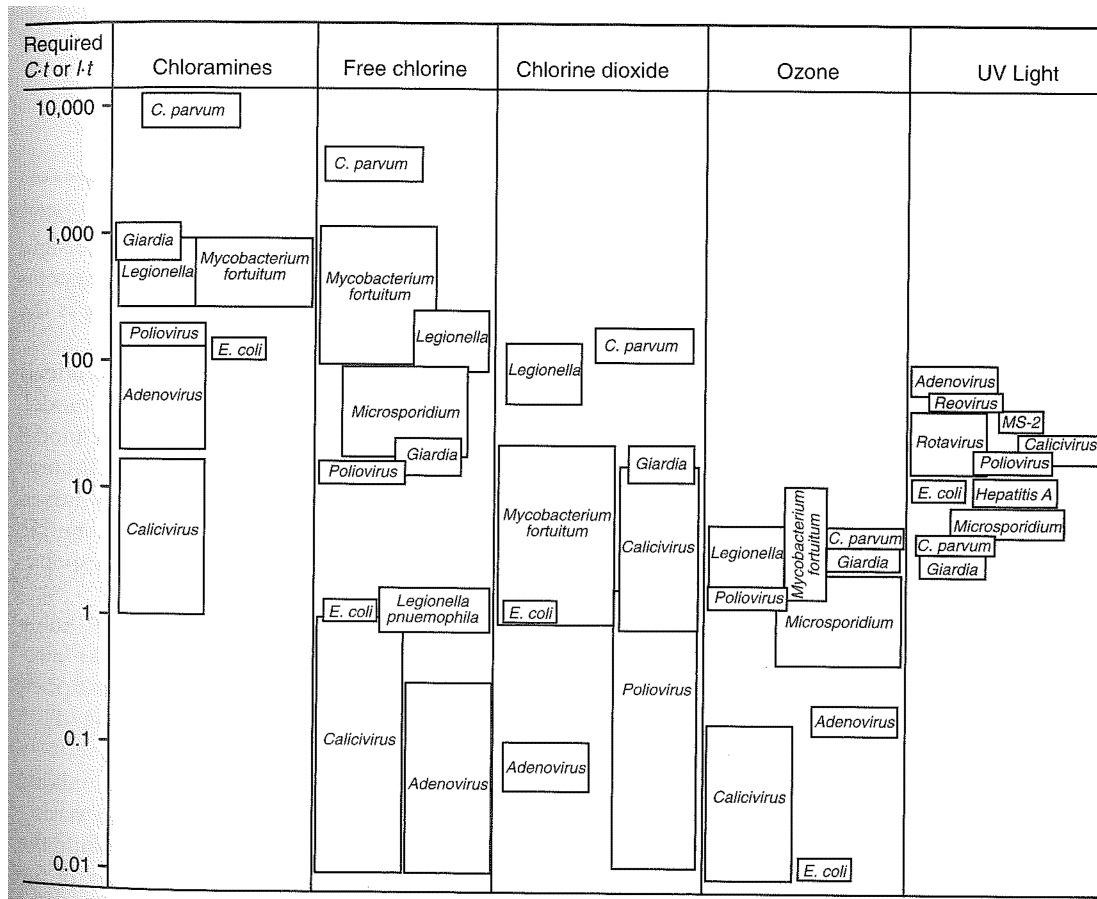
Required $C{\cdot}t$ or $I{\cdot}t$

Chloramines

Free chlorine

Chlorine dioxide

Ozone

UV Light

10,000

1,000

100

10

1

0.1

0.01

C. parvum

Giardia

Legionella

Mycobacterium fortuitum

Poliovirus

E. coli

Adenovirus

Calicivirus

C. parvum

Mycobacterium fortuitum

Legionella

Microsporidium

Giardia

Poliovirus

E. coli

Legionella pnuemophila

Calicivirus

Adenovirus

Legionella

C. parvum

Giardia

Mycobacterium fortuitum

Calicivirus

E. coli

Poliovirus

Adenovirus

Legionella

Mycobacterium fortuitum

C. parvum

Giardia

Poliovirus

Microsporidium

Adenovirus

Calicivirus

E. coli

Adenovirus

Reovirus

MS-2

Rotavirus

Calicivirus

Poliovirus

E. coli

Hepatitis A

Microsporidium

C. parvum

Giardia